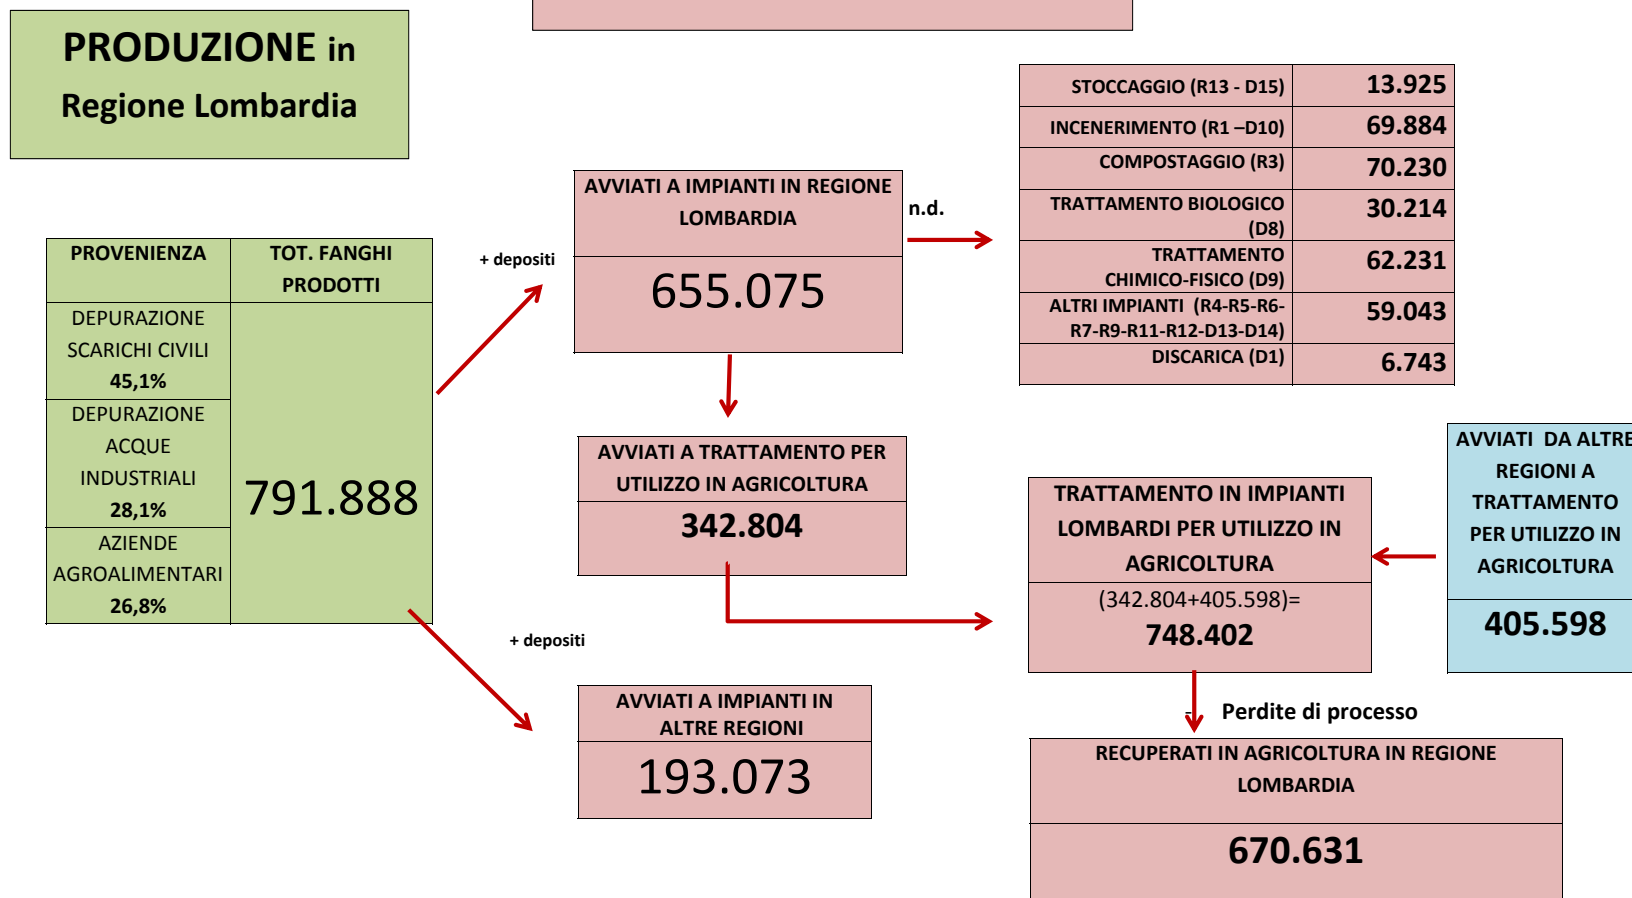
PRODUZIONE in Regione Lombardia

| PROVENIENZA | TOT. FANGHI PRODOTTI |
|---|---|
| DEPURAZIONE SCARICHI CIVILI 45,1% | 791.888 |
| DEPURAZIONE ACQUE INDUSTRIALI 28,1% | |
| AZIENDE AGROALIMENTARI 26,8% | |

+ depositi

AVVIATI A IMPIANTI IN REGIONE LOMBARDIA
655.075

n.d.

| STOCCAGGIO (R13 - D15) | 13.925 |
|---|---|
| INCENERIMENTO (R1 –D10) | 69.884 |
| COMPOSTAGGIO (R3) | 70.230 |
| TRATTAMENTO BIOLOGICO (D8) | 30.214 |
| TRATTAMENTO CHIMICO-FISICO (D9) | 62.231 |
| ALTRI IMPIANTI (R4-R5-R6-R7-R9-R11-R12-D13-D14) | 59.043 |
| DISCARICA (D1) | 6.743 |

AVVIATI A TRATTAMENTO PER UTILIZZO IN AGRICOLTURA
342.804

AVVIATI DA ALTRE REGIONI A TRATTAMENTO PER UTILIZZO IN AGRICOLTURA
405.598

TRATTAMENTO IN IMPIANTI LOMBARDI PER UTILIZZO IN AGRICOLTURA
(342.804+405.598)=
748.402

+ depositi

AVVIATI A IMPIANTI IN ALTRE REGIONI
193.073

Perdite di processo

RECUPERATI IN AGRICOLTURA IN REGIONE LOMBARDIA
670.631